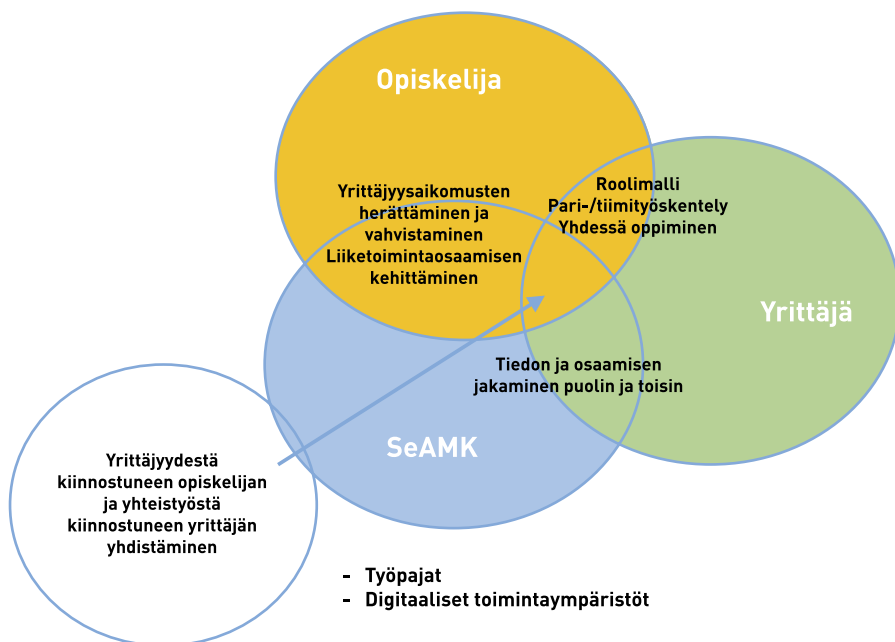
Opiskelija

Yrittäjyysaikomusten herättäminen ja vahvistaminen
Liiketoimintaosaamisen kehittäminen

Roolimalli
Pari-/tiimityöskentely
Yhdessä oppiminen

Yrittäjä

Tiedon ja osaamisen jakaminen puolin ja toisin

SeAMK

Yrittäjyydestä kiinnostuneen opiskelijan ja yhteistyöstä kiinnostuneen yrittäjän yhdistäminen

- Työpajat
- Digitaaliset toimintaympäristöt